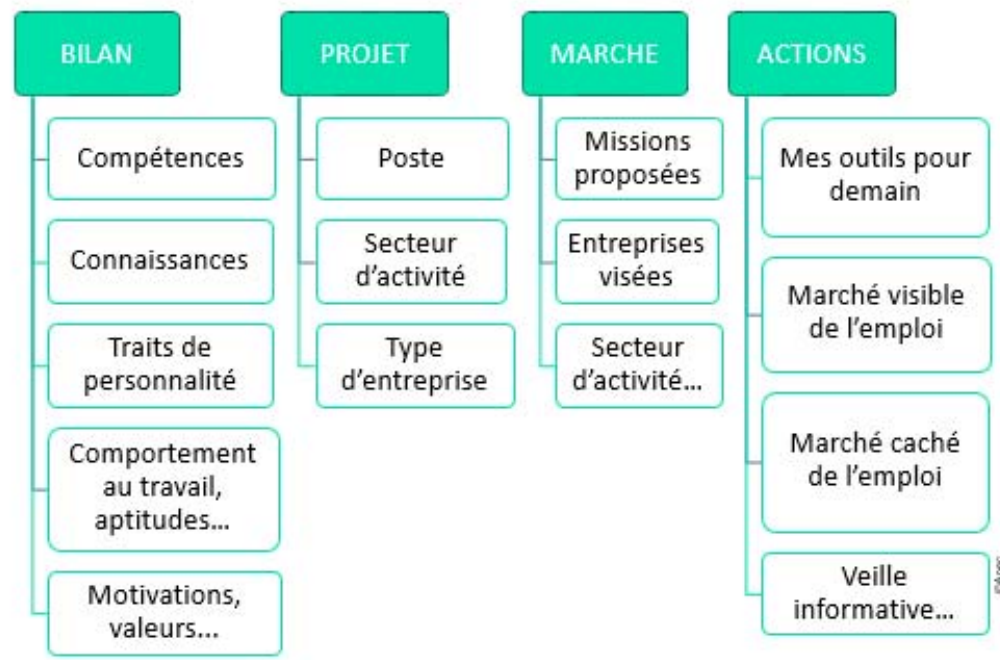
BILAN

Compétences

Connaissances

Traits de personnalité

Comportement au travail, aptitudes…

Motivations, valeurs…

PROJET

Poste

Secteur d'activité

Type d'entreprise

MARCHE

Missions proposées

Entreprises visées

Secteur d'activité…

ACTIONS

Mes outils pour demain

Marché visible de l'emploi

Marché caché de l'emploi

Veille informative…